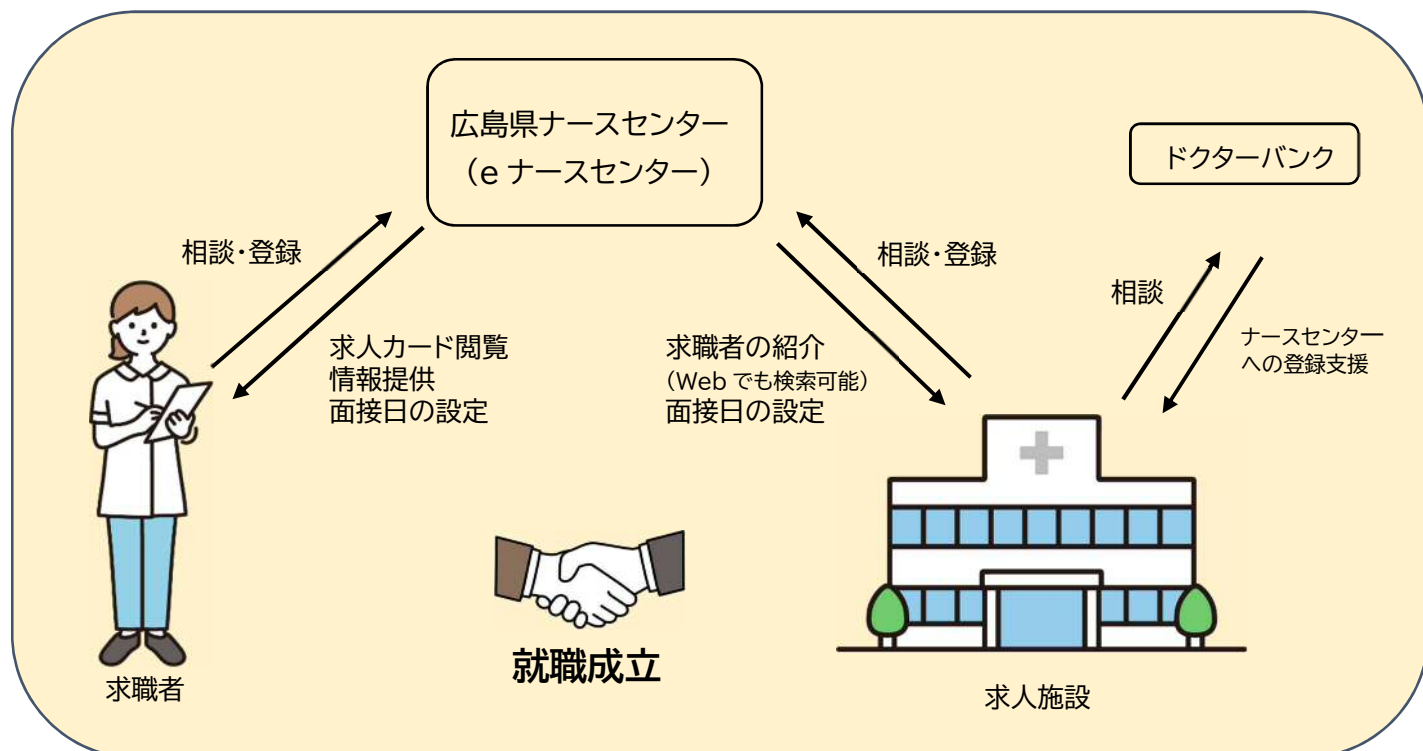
広島県ナースセンター
（e ナースセンター）

ドクターバンク

相談・登録

求人カード閲覧
情報提供
面接日の設定

相談・登録

求職者の紹介
（Web でも検索可能）
面接日の設定

相談

ナースセンター
への登録支援

就職成立

求職者

求人施設